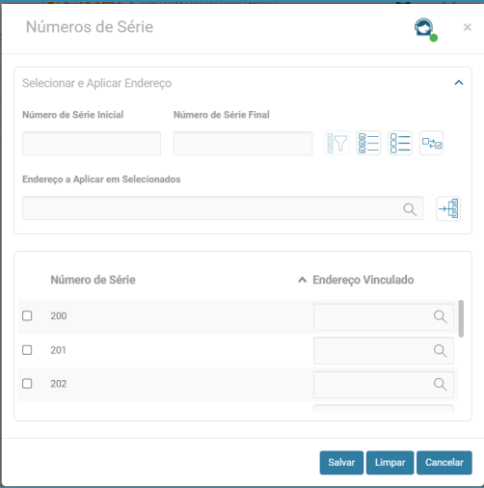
Números de Série

×

Selecionar e Aplicar Endereço

Número de Série Inicial

Número de Série Final

Endereço a Aplicar em Selecionados

| | Número de Série | Endereço Vinculado |
|---|---|---|
| ☐ | 200 | |
| ☐ | 201 | |
| ☐ | 202 | |

Salvar Limpar Cancelar